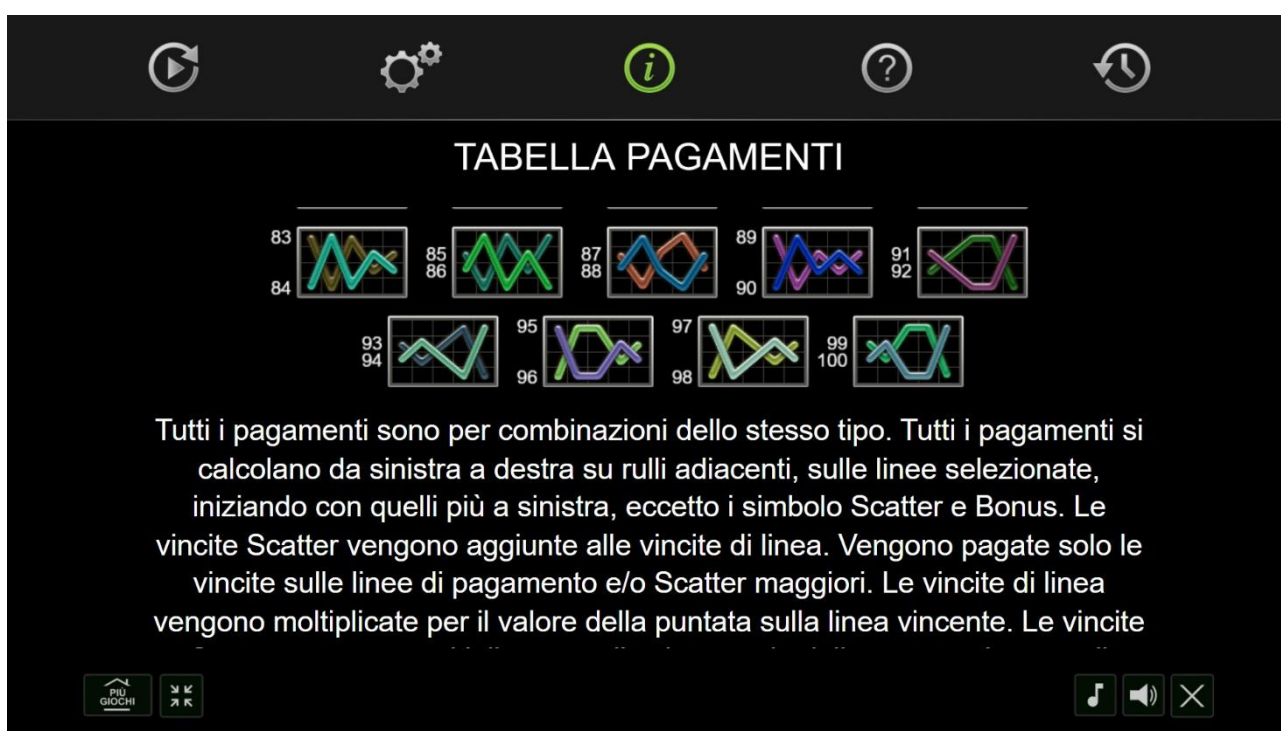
TABELLA PAGAMENTI

83
84
85
86
87
88
89
90
91
92
93
94
95
96
97
98
99
100

Tutti i pagamenti sono per combinazioni dello stesso tipo. Tutti i pagamenti si calcolano da sinistra a destra su rulli adiacenti, sulle linee selezionate, iniziando con quelli più a sinistra, eccetto i simbolo Scatter e Bonus. Le vincite Scatter vengono aggiunte alle vincite di linea. Vengono pagate solo le vincite sulle linee di pagamento e/o Scatter maggiori. Le vincite di linea vengono moltiplicate per il valore della puntata sulla linea vincente. Le vincite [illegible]

PIÙ GIOCHI